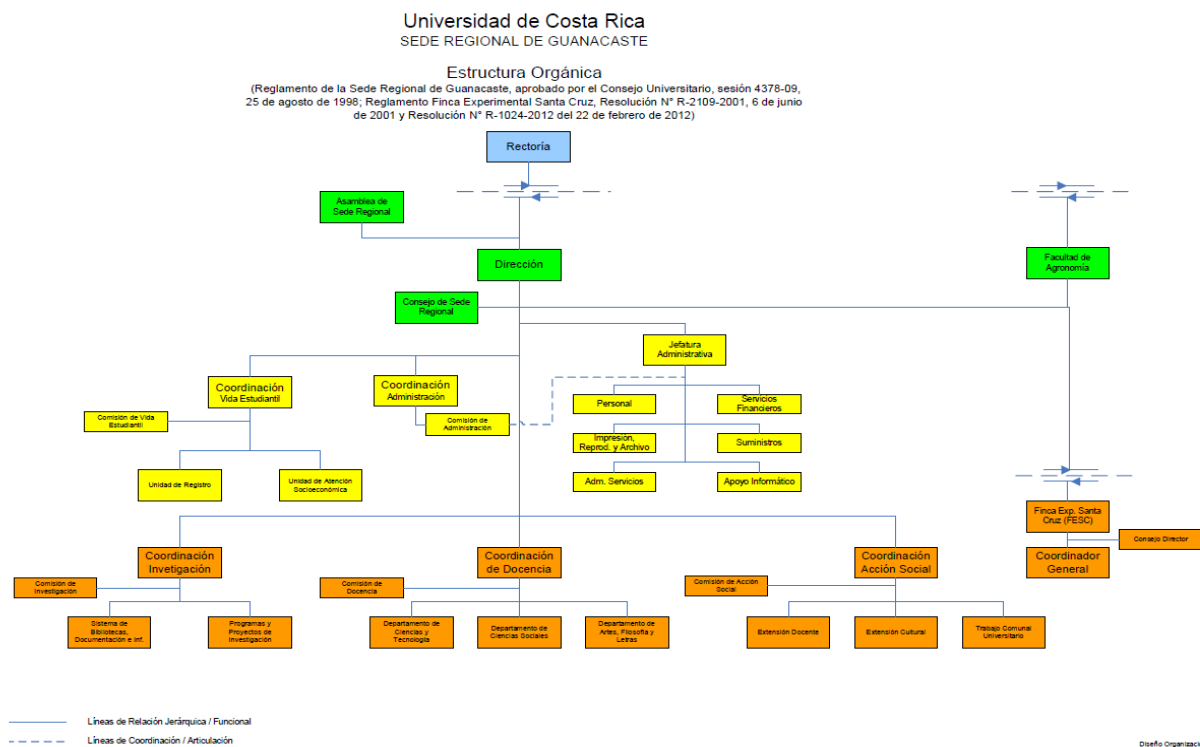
Universidad de Costa Rica
SEDE REGIONAL DE GUANACASTE

Estructura Orgánica
(Reglamento de la Sede Regional de Guanacaste, aprobado por el Consejo Universitario, sesión 4378-09, 25 de agosto de 1998; Reglamento Finca Experimental Santa Cruz, Resolución N° R-2109-2001, 6 de junio de 2001 y Resolución N° R-1024-2012 del 22 de febrero de 2012)

Rectoría

Asamblea de Sede Regional

Dirección

Facultad de Agronomía

Consejo de Sede Regional

Jefatura Administrativa

Coordinación Vida Estudiantil

Coordinación Administración

Comisión de Vida Estudiantil

Comisión de Administración

Personal

Servicios Financieros

Impresión, Reprod. y Archivo

Suministros

Unidad de Registro

Unidad de Atención Socioeconómica

Adm. Servicios

Apoyo Informático

Finca Exp. Santa Cruz (FESC)

Consejo Director

Coordinador General

Coordinación Investigación

Coordinación de Docencia

Coordinación Acción Social

Comisión de Investigación

Comisión de Docencia

Comisión de Acción Social

Sistema de Bibliotecas, Documentación e Inf.

Programas y Proyectos de Investigación

Departamento de Ciencias y Tecnología

Departamento de Ciencias Sociales

Departamento de Artes, Filosofía y Letras

Extensión Docente

Extensión Cultural

Trabajo Comunal Universitario

Líneas de Relación Jerárquica / Funcional

Líneas de Coordinación / Articulación

Diseño Organizaci